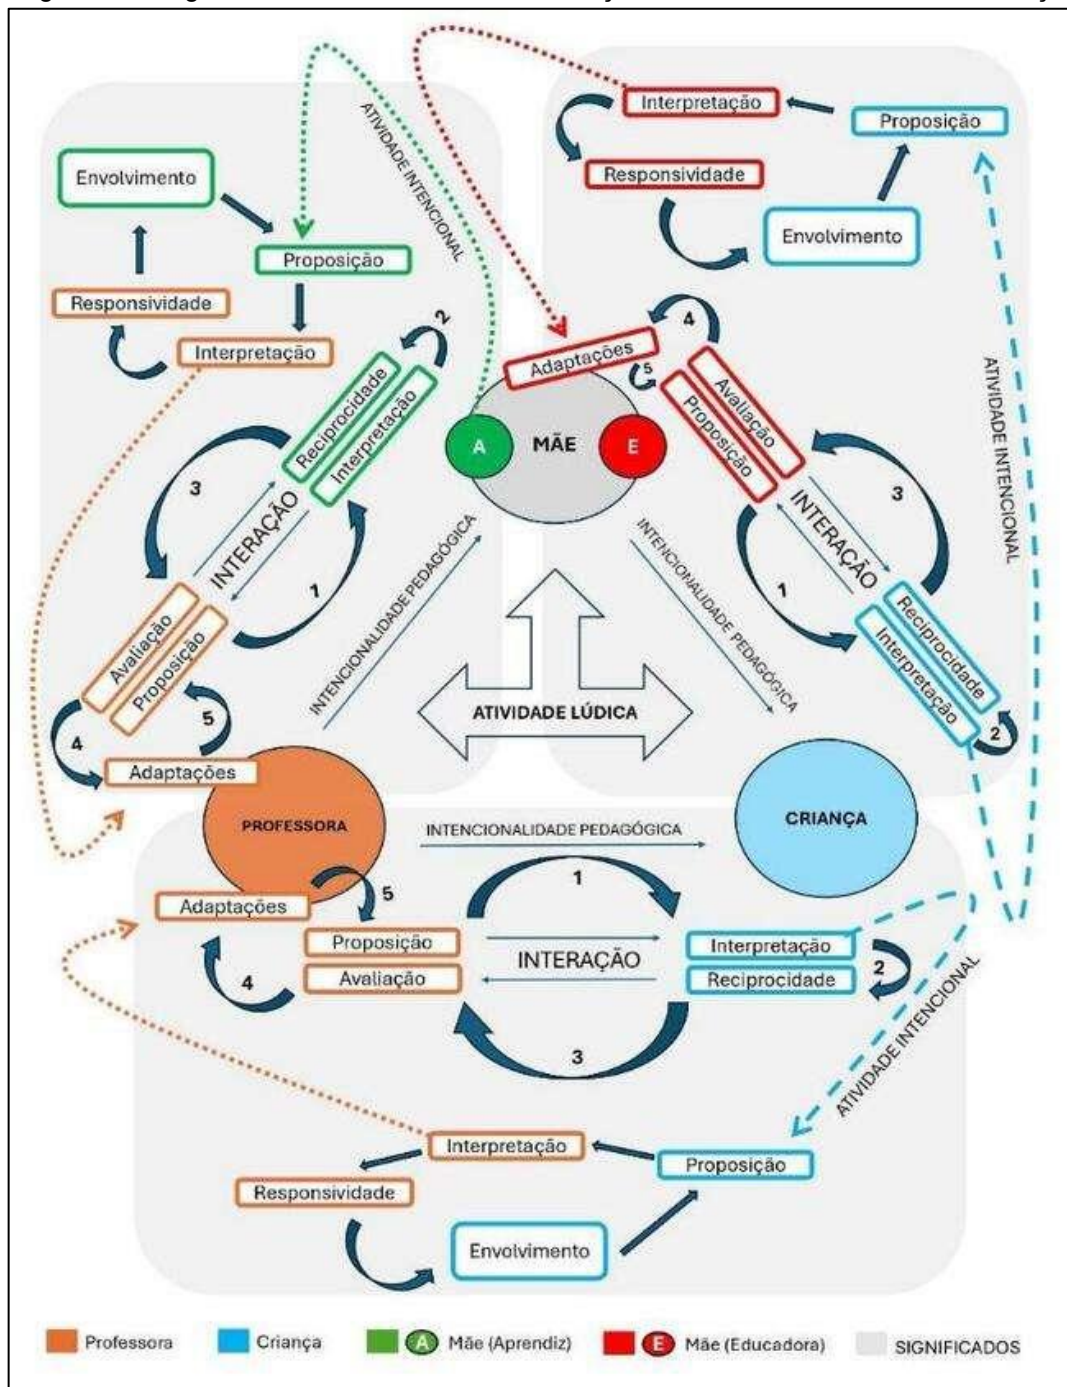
Envolvimento
Proposição
Responsividade
Interpretação
ATIVIDADE INTENCIONAL
Reciprocidade
Interpretação
2
3
INTERAÇÃO
1
Avaliação
Proposição
5
4
Adaptações
INTENCIONALIDADE PEDAGÓGICA

Interpretação
Proposição
Responsividade
Envolvimento
Adaptações
4
5
Avaliação
Proposição
A
MÃE
E
3
INTERAÇÃO
1
Reciprocidade
Interpretação
2
ATIVIDADE INTENCIONAL
INTENCIONALIDADE PEDAGÓGICA

ATIVIDADE LÚDICA

PROFESSORA
CRIANÇA
INTENCIONALIDADE PEDAGÓGICA
1
Adaptações
5
Proposição
Avaliação
INTERAÇÃO
Interpretação
Reciprocidade
2
4
3
ATIVIDADE INTENCIONAL
Interpretação
Proposição
Responsividade
Envolvimento

Professora
Criança
A Mãe (Aprendiz)
E Mãe (Educadora)
SIGNIFICADOS